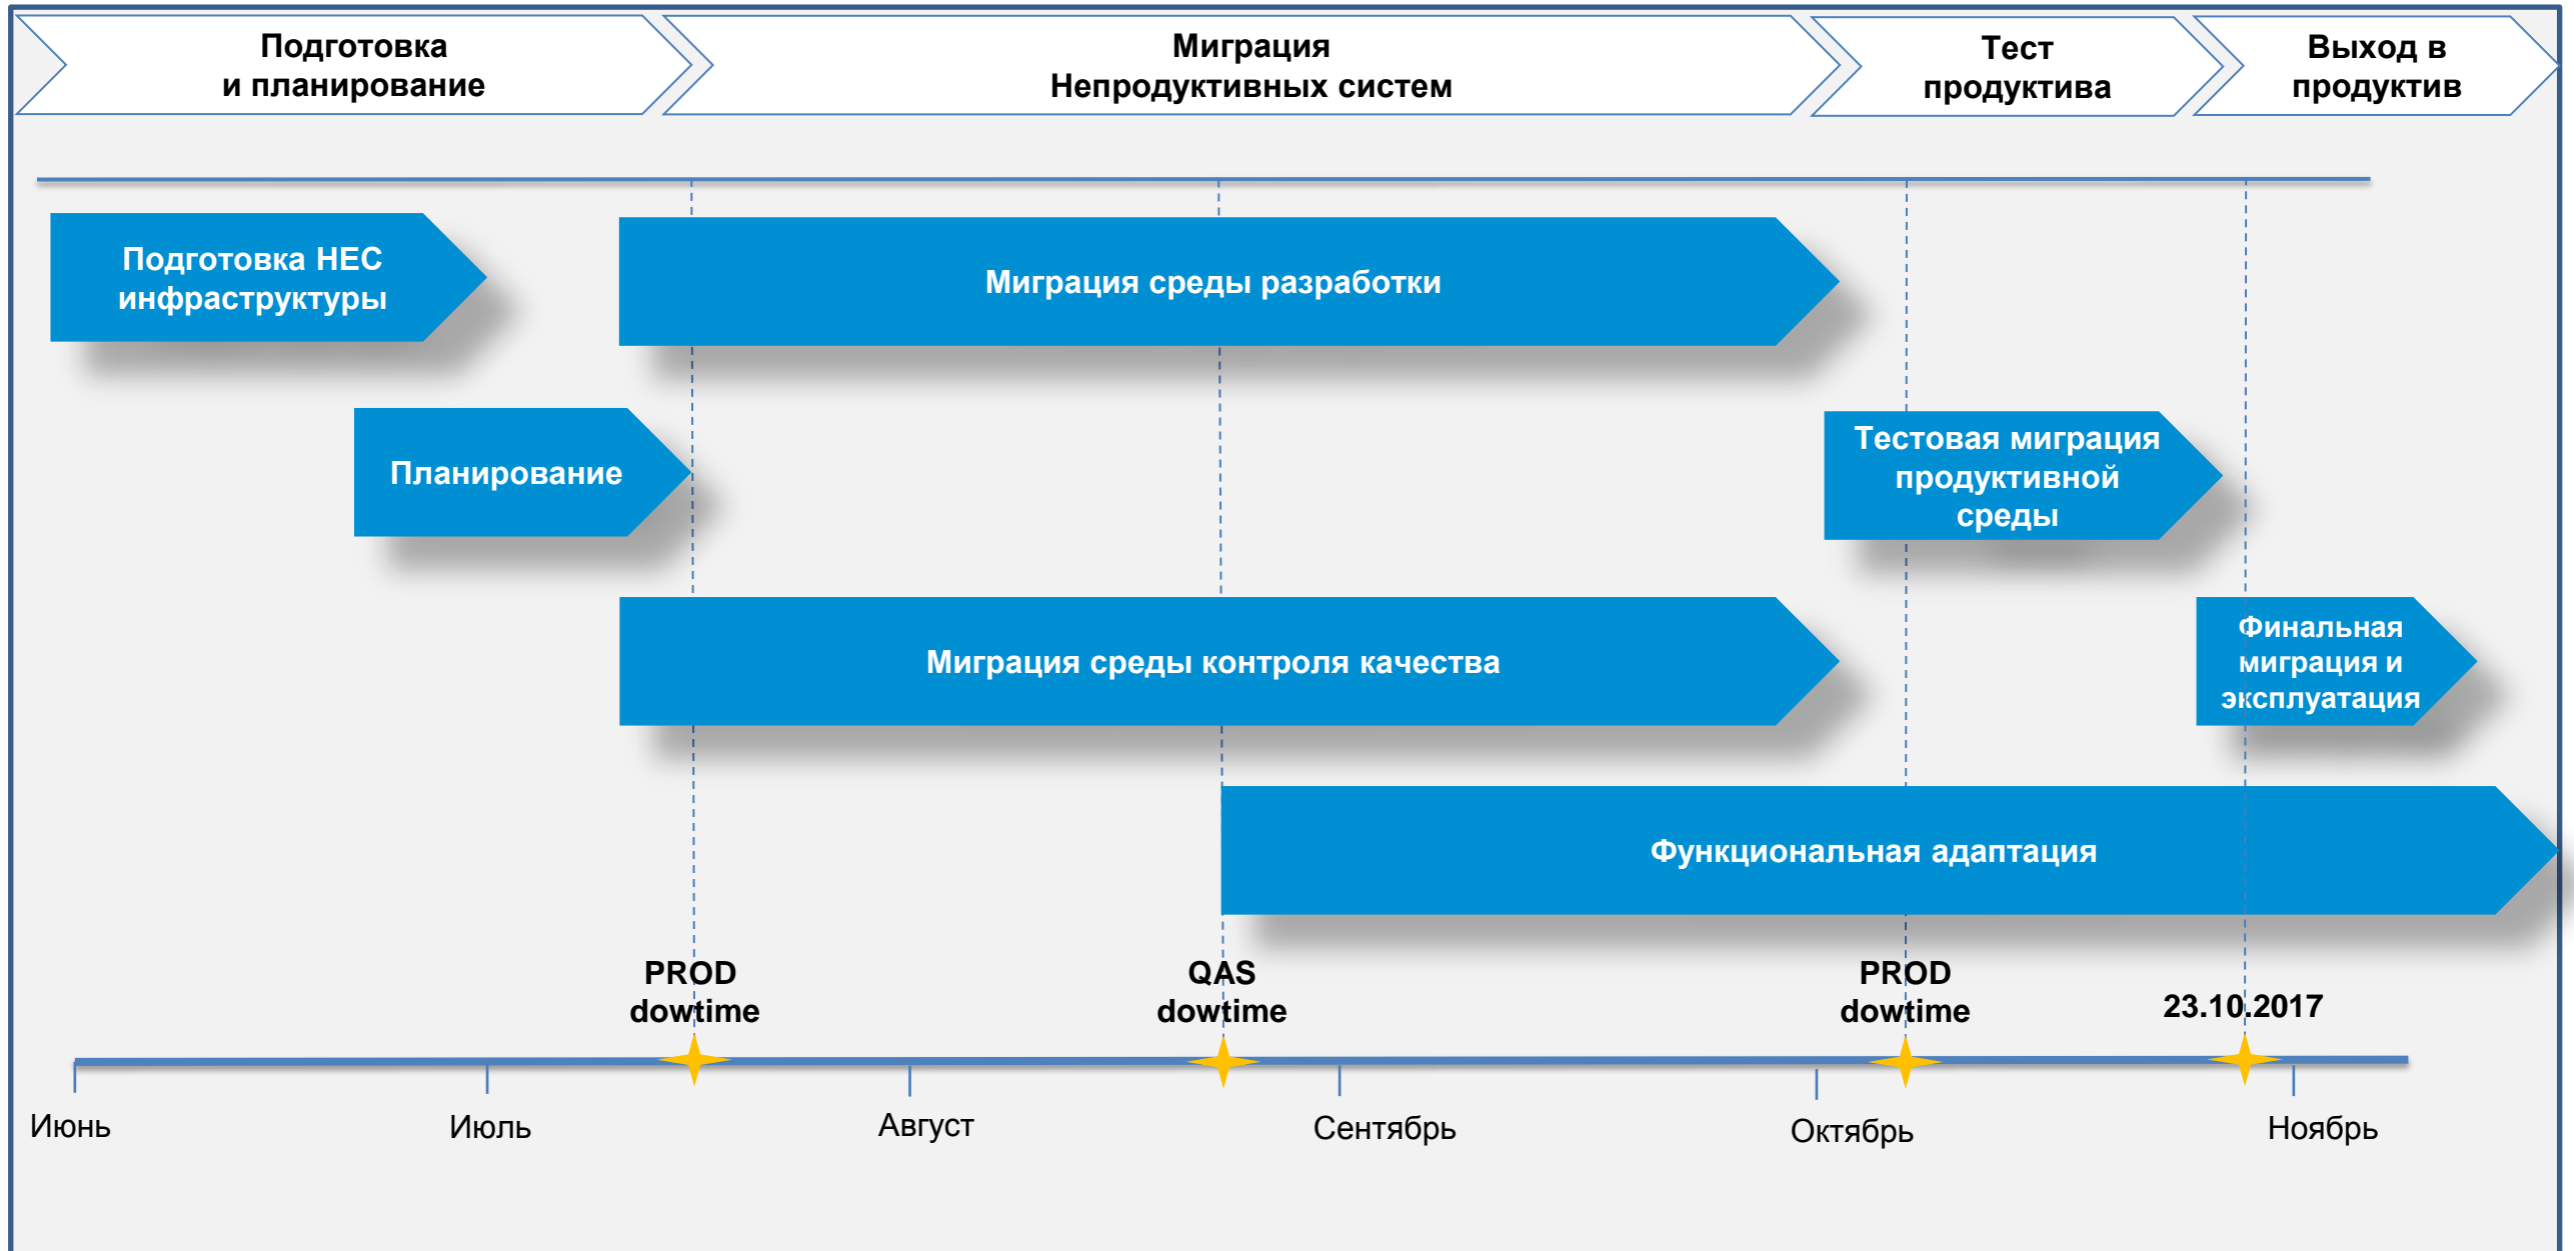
Подготовка и планирование

Миграция Непродуктивных систем

Тест продуктива

Выход в продуктив

Подготовка HEC инфраструктуры

Миграция среды разработки

Планирование

Тестовая миграция продуктивной среды

Миграция среды контроля качества

Финальная миграция и эксплуатация

Функциональная адаптация

PROD dowtime

QAS dowtime

PROD dowtime

23.10.2017

Июнь

Июль

Август

Сентябрь

Октябрь

Ноябрь